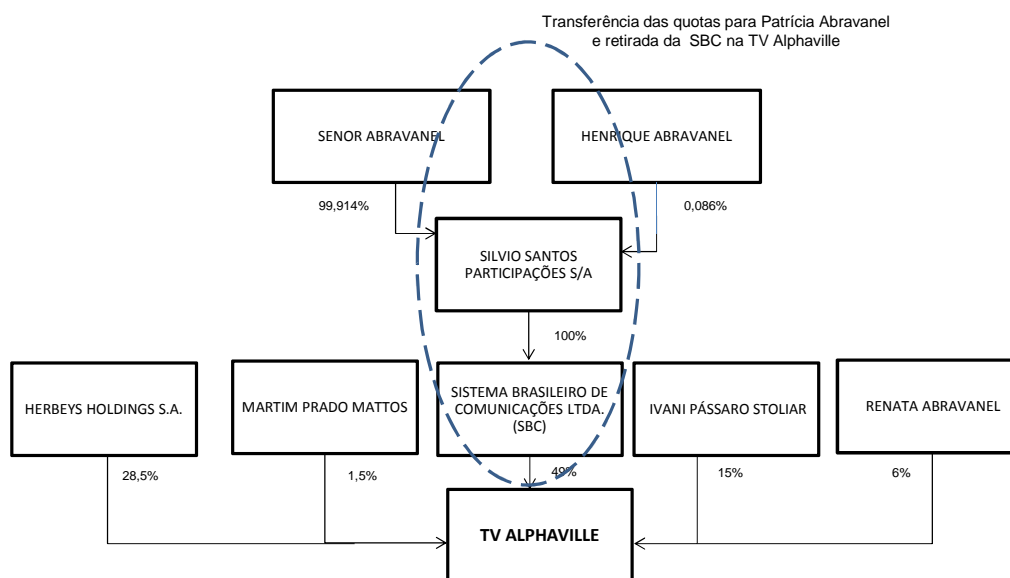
Transferência das quotas para Patrícia Abravanel e retirada da SBC na TV Alphaville

SENOR ABRAVANEL

HENRIQUE ABRAVANEL

99,914%

0,086%

SILVIO SANTOS PARTICIPAÇÕES S/A

100%

HERBEYS HOLDINGS S.A.

MARTIM PRADO MATTOS

SISTEMA BRASILEIRO DE COMUNICAÇÕES LTDA. (SBC)

IVANI PÁSSARO STOLIAR

RENATA ABRAVANEL

28,5%

1,5%

49%

15%

6%

TV ALPHAVILLE